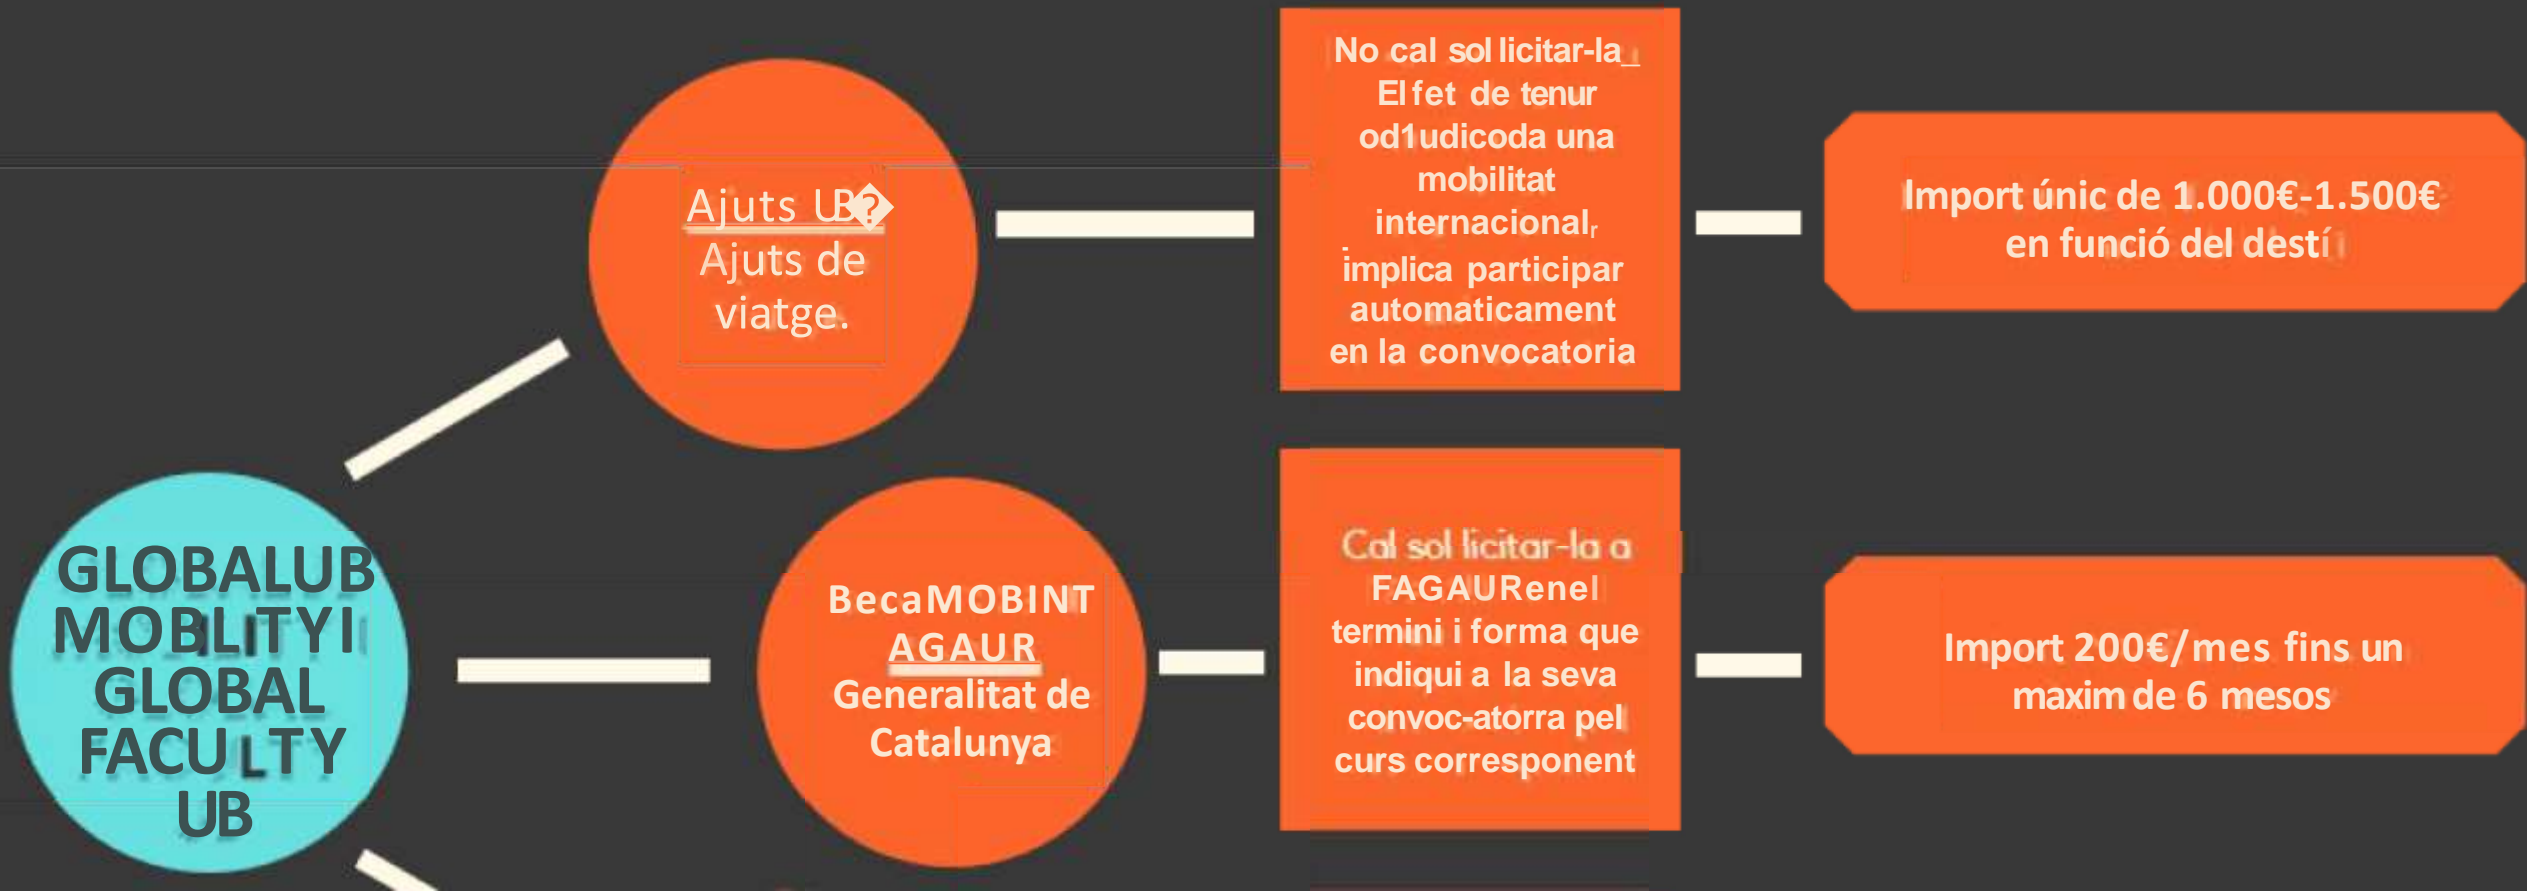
GLOBALUB MOBLITYI GLOBAL FACULTY UB

Ajuts UB?
Ajuts de viatge.

No cal sol licitar-la_ El fet de tenur od1udicoda una mobilitat internacional, implica participar automaticament en la convocatoria

Import únic de 1.000€-1.500€ en funció del destí

BecaMOBINT
AGAUR
Generalitat de Catalunya

Cal sol licitar-la a FAGAURenel termini i forma que indiqui a la seva convoc-atorra pel curs corresponent

Import 200€/mes fins un maxim de 6 mesos